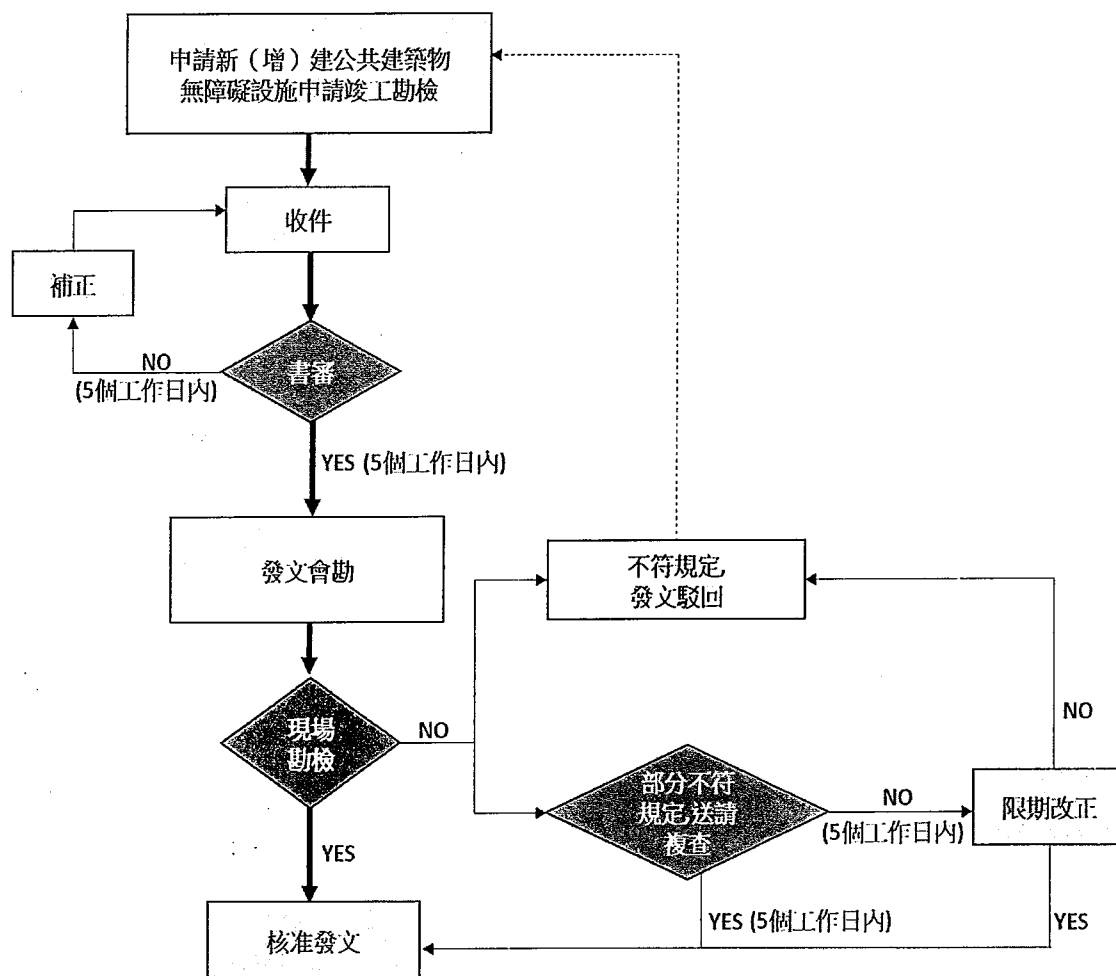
申請新（增）建公共建築物無障礙設施申請竣工勘檢

收件

補正

NO
(5個工作日內)

書審

YES (5個工作日內)

發文會勘

不符規定,
發文駁回

現場
勘檢

NO

NO

部分不符
規定,送請
複查

NO
(5個工作日內)

限期改正

YES

YES (5個工作日內)

YES

核准發文